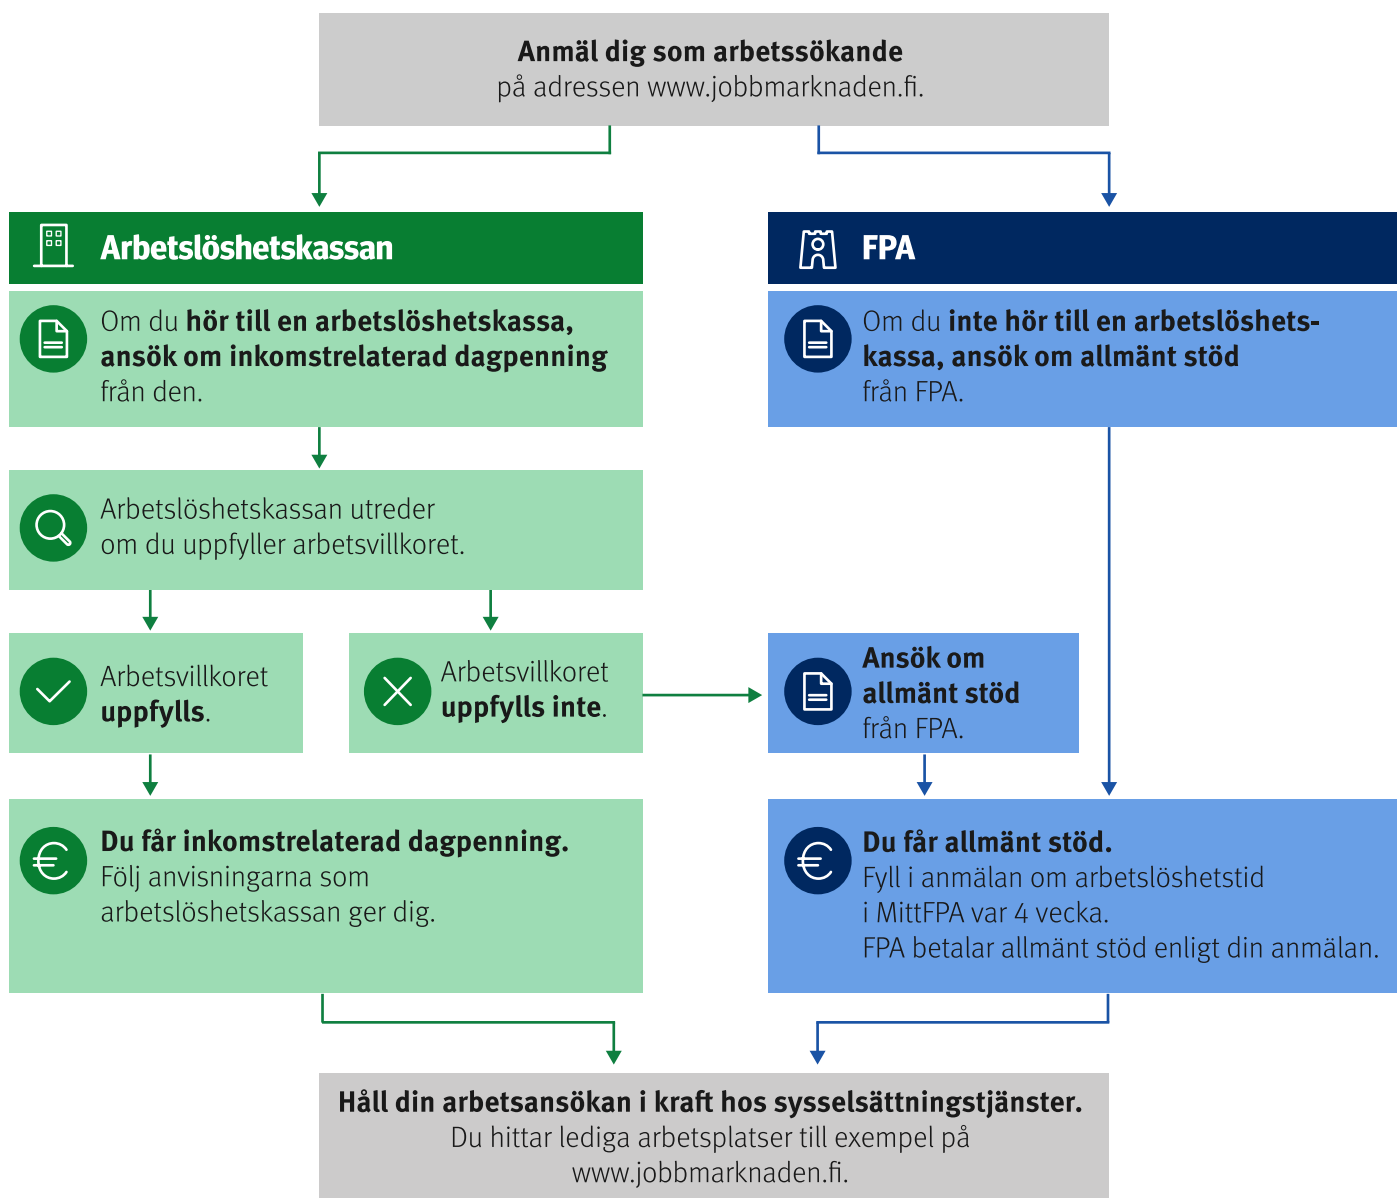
**Anmäl dig som arbetssökande**
på adressen www.jobbmarknaden.fi.

**Arbetslöshetskassan**

Om du **hör till en arbetslöshetskassa, ansök om inkomstrelaterad dagpenning** från den.

Arbetslöshetskassan utreder om du uppfyller arbetsvillkoret.

Arbetsvillkoret **uppfylls**.

Arbetsvillkoret **uppfylls inte**.

**Du får inkomstrelaterad dagpenning.**
Följ anvisningarna som arbetslöshetskassan ger dig.

**FPA**

Om du **inte hör till en arbetslöshetskassa, ansök om allmänt stöd** från FPA.

**Ansök om allmänt stöd** från FPA.

**Du får allmänt stöd.**
Fyll i anmälan om arbetslöshetstid i MittFPA var 4 vecka.
FPA betalar allmänt stöd enligt din anmälan.

**Håll din arbetsansökan i kraft hos sysselsättningstjänster.**
Du hittar lediga arbetsplatser till exempel på www.jobbmarknaden.fi.